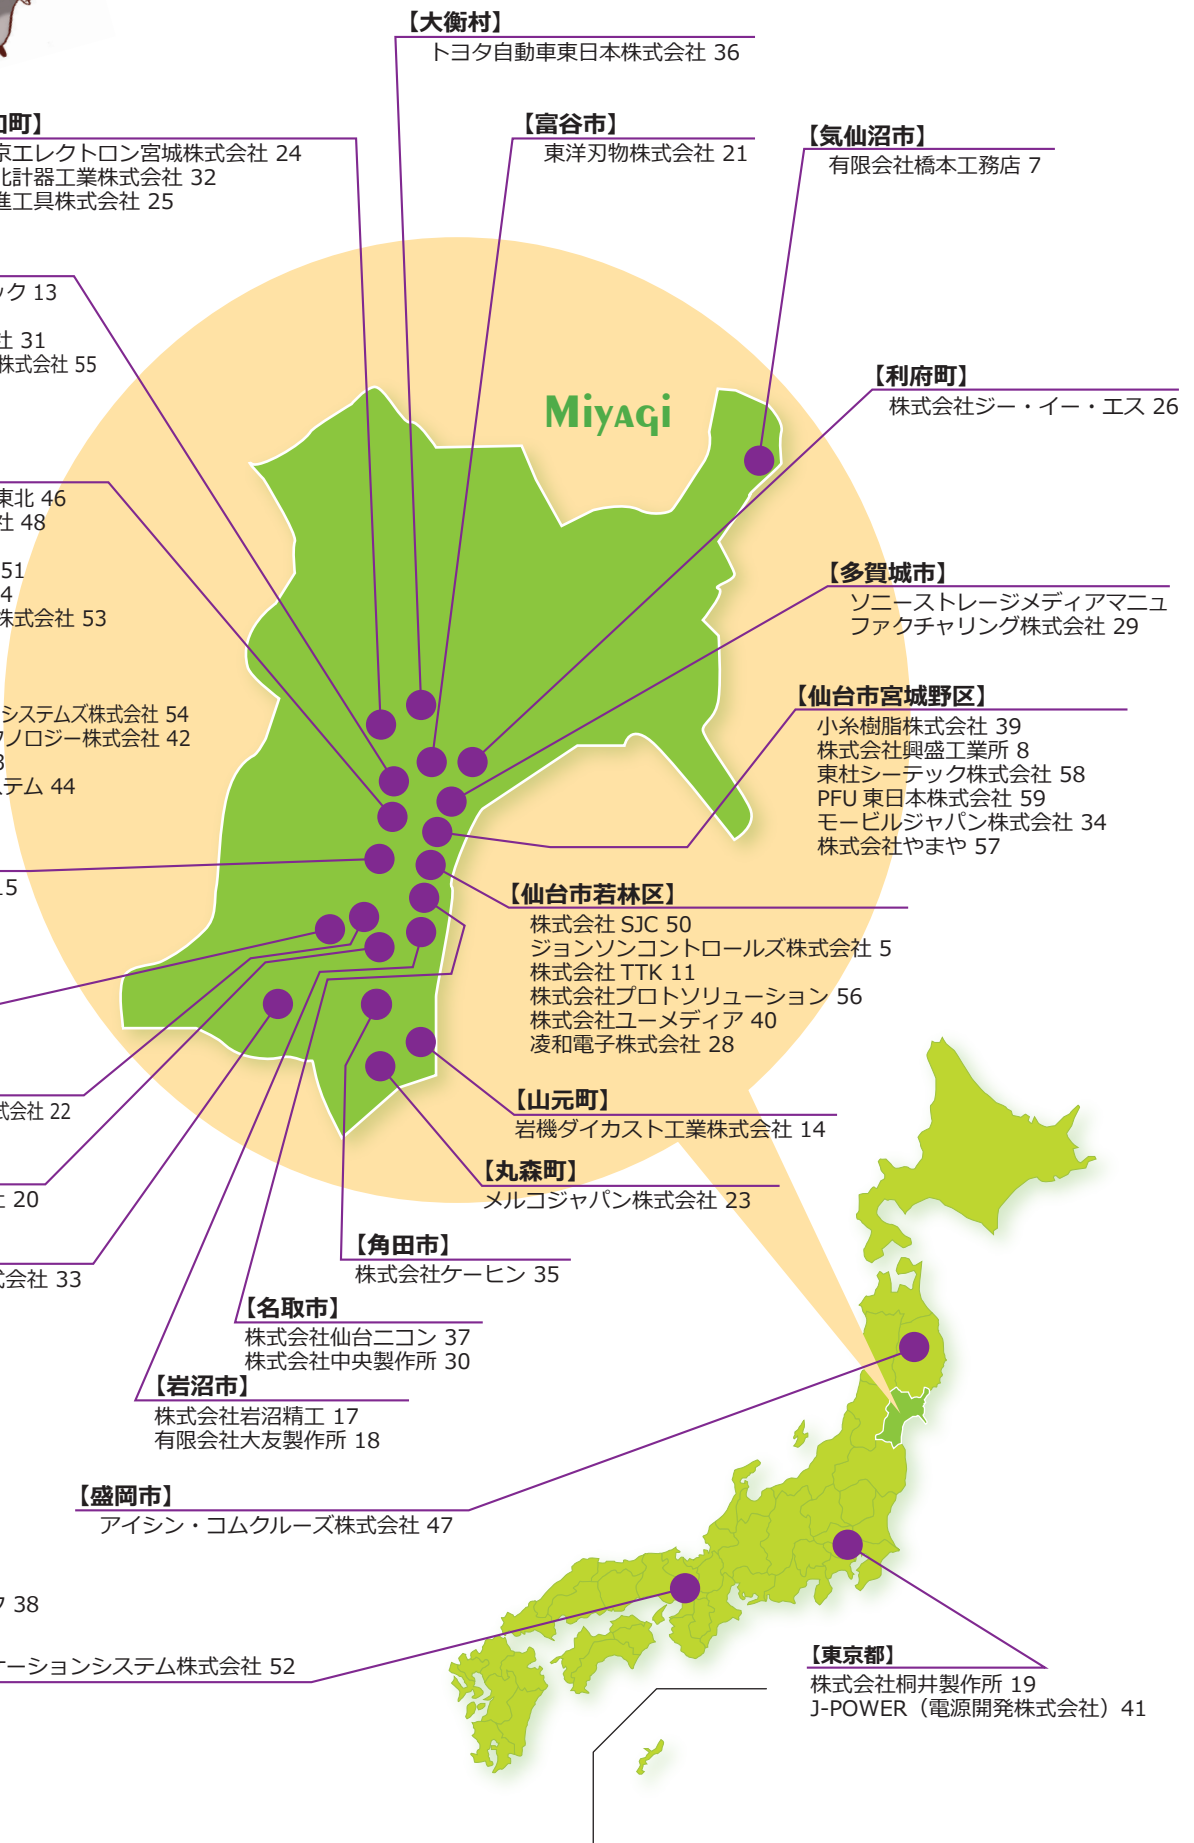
【大衡村】
トヨタ自動車東日本株式会社 36

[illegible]町】
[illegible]京エレクトロン宮城株式会社 24
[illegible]北計器工業株式会社 32
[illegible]進工具株式会社 25

【富谷市】
東洋刃物株式会社 21

【気仙沼市】
有限会社橋本工務店 7

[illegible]ック 13

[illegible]土 31
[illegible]株式会社 55

Miyagi

【利府町】
株式会社ジー・イー・エス 26

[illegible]東北 46
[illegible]土 48

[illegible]51
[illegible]4
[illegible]株式会社 53

【多賀城市】
ソニーストレージメディアマニュファクチャリング株式会社 29

【仙台市宮城野区】
小糸樹脂株式会社 39
株式会社興盛工業所 8
東杜シーテック株式会社 58
PFU 東日本株式会社 59
モービルジャパン株式会社 34
株式会社やまや 57

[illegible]システムズ株式会社 54
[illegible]ノロジー株式会社 42
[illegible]3
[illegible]テム 44

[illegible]15

【仙台市若林区】
株式会社 SJC 50
ジョンソンコントロールズ株式会社 5
株式会社 TTK 11
株式会社プロトソリューション 56
株式会社ユーメディア 40
凌和電子株式会社 28

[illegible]式会社 22

【山元町】
岩機ダイカスト工業株式会社 14

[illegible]土 20

【丸森町】
メルコジャパン株式会社 23

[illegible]式会社 33

【角田市】
株式会社ケーヒン 35

【名取市】
株式会社仙台ニコン 37
株式会社中央製作所 30

【岩沼市】
株式会社岩沼精工 17
有限会社大友製作所 18

【盛岡市】
アイシン・コムクルーズ株式会社 47

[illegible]7 38

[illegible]ーションシステム株式会社 52

【東京都】
株式会社桐井製作所 19
J-POWER（電源開発株式会社）41